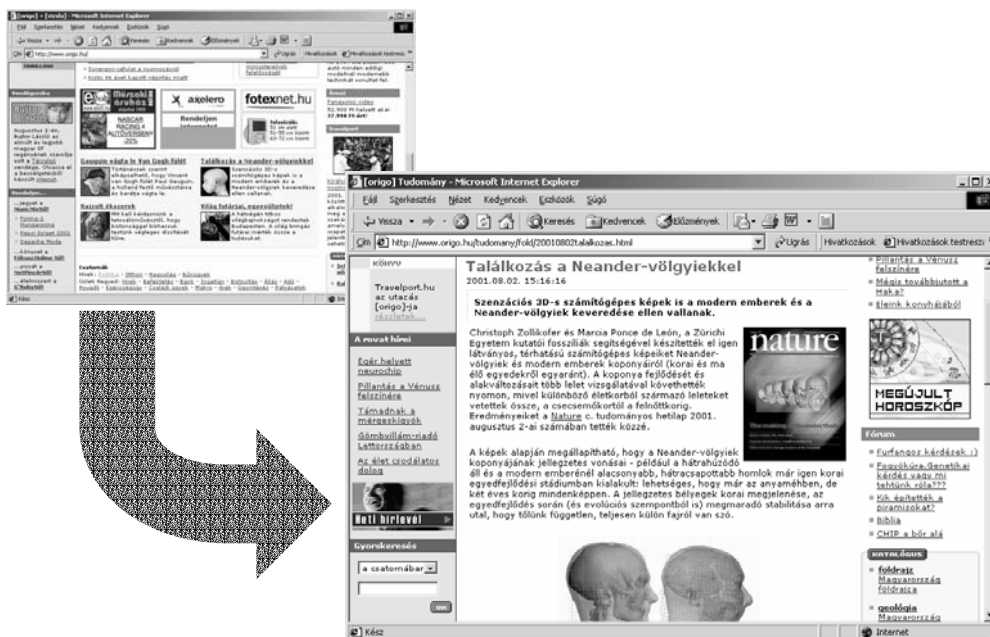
[origo] - [világ] - Microsoft Internet Explorer

Fájl Szerkesztés Nézet Kedvencek Eszközök Súgó

Gauguin vágta le Van Gogh fülét

Találkozás a Neander-völgyiekkel

Hazatért ékszerek

Világ felfelé, egyesültetek!

axelero

fotexnet.hu

[origo] Tudomány - Microsoft Internet Explorer

Fájl Szerkesztés Nézet Kedvencek Eszközök Súgó

Vissza Keresés Kedvencek Előzmények

Cím http://www.origo.hu/tudomany/fold/20010802talalkozas.html

Ugrás Hivatkozások Hivatkozások testresz

KÖNYV

Travelport.hu az utazás [origo]-ja részletek...

A rovat hírei

Egér helyett neurochip

Pillantás a Vénusz felszínére

Támadnak a mérgeskígyók

Gömbvillám-riadó Lettországban

Az élet csodálatos dolog

Heti hírlevél

Gyorskeresés

a csatornában

OK

Találkozás a Neander-völgyiekkel

2001.08.02. 15:16:16

Szenzációs 3D-s számítógépes képek is a modern emberek és a Neander-völgyiek keveredése ellen vallanak.

Christoph Zollikofer és Marcia Ponce de León, a Zürichi Egyetem kutatói fosszíliák segítségével készítettek el igen látványos, térhatású számítógépes képeiket Neander-völgyiek és modern emberek koponyáiról (korai és ma élő egyedekről egyaránt). A koponya fejlődését és alakváltozásait több lelet vizsgálatával követhették nyomon, mivel különböző életkorból származó leleteket vetettek össze, a csecsemőkortól a felnőttkorig. Eredményeiket a Nature c. tudományos hetilap 2001. augusztus 2-ai számában tették közzé.

nature

A képek alapján megállapítható, hogy a Neander-völgyiek koponyájának jellegzetes vonásai - például a hátrahúzódó áll és a modern emberénél alacsonyabb, hátracsapottabb homlok már igen korai egyedfejlődési stádiumban kialakult: lehetséges, hogy már az anyaméhben, de két éves korig mindenképpen. A jellegzetes bélyegek korai megjelenése, az egyedfejlődés során (és evolúciós szempontból is) megmaradó stabilitása arra utal, hogy tőlünk független, teljesen külön fajról van szó.

Pillantás a Vénusz felszínére

Mégis továbbjutott a Haka?

Eleink konyhájából

MEGÚJULT HOROSZKÓP

Fórum

Furfangos kérdések :)

Fogyókúra,Genetikai kérdés vagy mi tehtünk róla???

Kik építették a piramisokat?

Biblia

CHIP a bőr alá

KATALÓGUS

földrajz Magyarország földrajza

geológia Magyarország

Kész

Internet